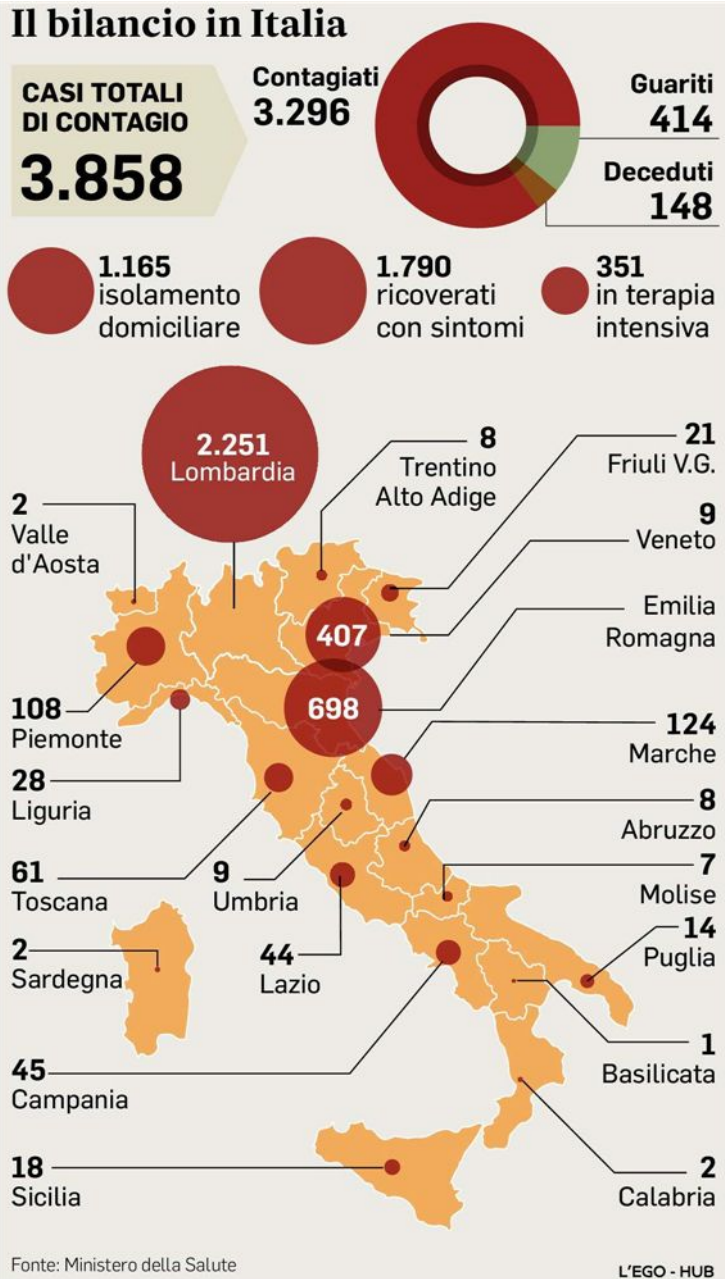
Il bilancio in Italia

CASI TOTALI DI CONTAGIO
3.858

Contagiati
3.296

Guariti
414

Deceduti
148

1.165
isolamento domiciliare

1.790
ricoverati con sintomi

351
in terapia intensiva

2.251
Lombardia

8
Trentino Alto Adige

21
Friuli V.G.

2
Valle d'Aosta

9
Veneto

407

Emilia Romagna

698

108
Piemonte

124
Marche

28
Liguria

8
Abruzzo

61
Toscana

9
Umbria

7
Molise

14
Puglia

2
Sardegna

44
Lazio

1
Basilicata

45
Campania

18
Sicilia

2
Calabria

Fonte: Ministero della Salute

L'EGO - HUB